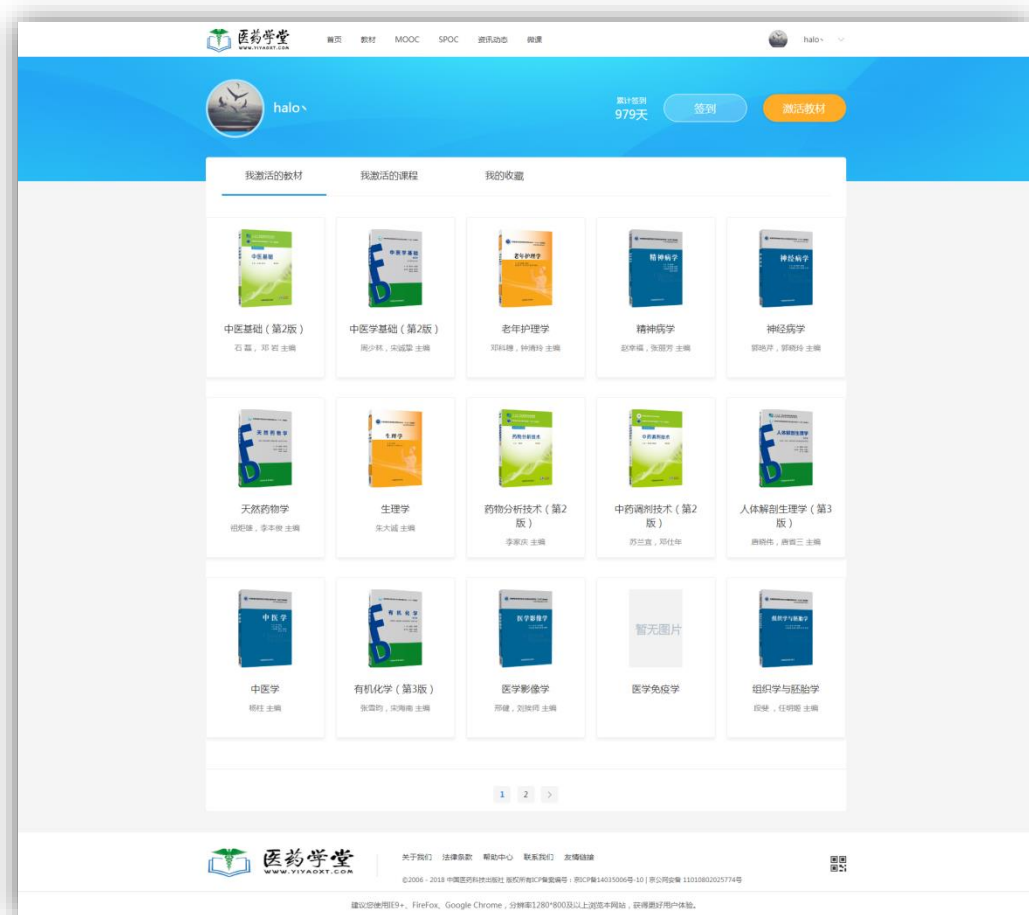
医药学堂
WWW.YIYAOXT.COM

首页　教材　MOOC　SPOC　资讯动态　微课

halo丶

halo丶

累计签到
979天

签到

激活教材

我激活的教材　我激活的课程　我的收藏

中医基础

中医基础（第2版）
石磊，邓岩 主编

中医学基础

中医学基础（第2版）
周少林，宋诚挚 主编

老年护理学

老年护理学
邓科穗，钟清玲 主编

精神病学

精神病学
赵宰福，张丽芳 主编

神经病学

神经病学
郭艳芹，郭晓玲 主编

天然药物学

天然药物学
祖矩雄，李本俊 主编

生理学

生理学
朱大诚 主编

药物分析技术

药物分析技术（第2版）
李家庆 主编

中药调剂技术

中药调剂技术（第2版）
苏兰宜，邓仕年

人体解剖生理学

人体解剖生理学（第3版）
唐晓伟，唐省三 主编

中医学

中医学
杨柱 主编

有机化学

有机化学（第3版）
张雪昀，宋海南 主编

医学影像学

医学影像学
邢健，刘焕师 主编

暂无图片

医学免疫学

组织学与胚胎学

组织学与胚胎学
段斐，任明姬 主编

1　2　>

医药学堂
WWW.YIYAOXT.COM

关于我们　法律条款　帮助中心　联系我们　友情链接

©2006 - 2018 中国医药科技出版社 版权所有ICP备案编号：京ICP备14035006号-10 | 京公网安备 11010802025774号

建议您使用IE9+、FireFox、Google Chrome，分辨率1280*800及以上浏览本网站，获得更好用户体验。